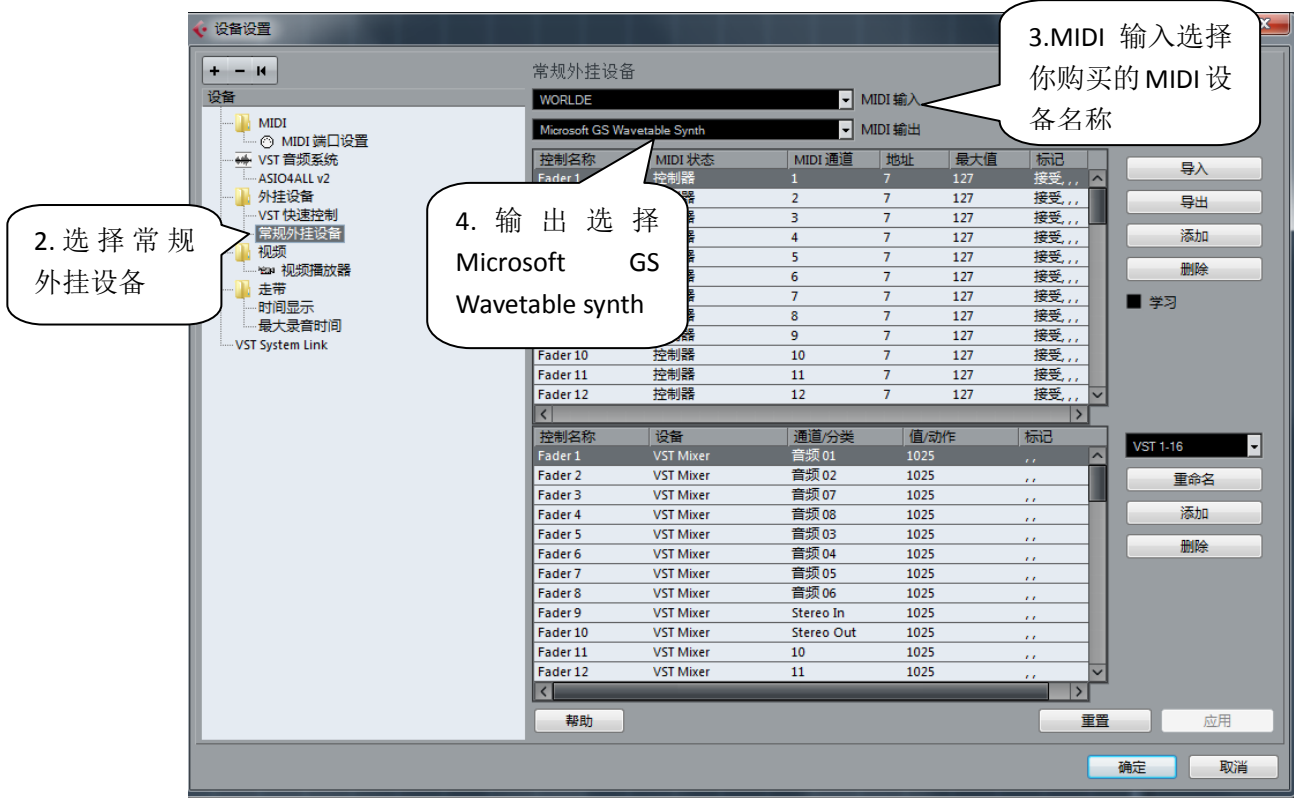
设备设置

+ − 

设备
MIDI
MIDI 端口设置
VST 音频系统
ASIO4ALL v2
外挂设备
VST 快速控制
常规外挂设备
视频
视频播放器
走带
时间显示
最大录音时间
VST System Link

2. 选择常规外挂设备

常规外挂设备
WORLDE
MIDI 输入
Microsoft GS Wavetable Synth
MIDI 输出

3.MIDI 输入选择你购买的 MIDI 设备名称

4. 输出选择 Microsoft GS Wavetable synth

| 控制名称 | MIDI 状态 | MIDI 通道 | 地址 | 最大值 | 标记 |
|---|---|---|---|---|---|
| Fader 1 | 控制器 | 1 | 7 | 127 | 接受, , , |
| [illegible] | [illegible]器 | 2 | 7 | 127 | 接受, , , |
| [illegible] | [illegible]器 | 3 | 7 | 127 | 接受, , , |
| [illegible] | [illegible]器 | 4 | 7 | 127 | 接受, , , |
| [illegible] | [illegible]器 | 5 | 7 | 127 | 接受, , , |
| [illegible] | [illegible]器 | 6 | 7 | 127 | 接受, , , |
| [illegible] | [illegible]器 | 7 | 7 | 127 | 接受, , , |
| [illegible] | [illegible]器 | 8 | 7 | 127 | 接受, , , |
| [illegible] | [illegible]器 | 9 | 7 | 127 | 接受, , , |
| Fader 10 | 控制器 | 10 | 7 | 127 | 接受, , , |
| Fader 11 | 控制器 | 11 | 7 | 127 | 接受, , , |
| Fader 12 | 控制器 | 12 | 7 | 127 | 接受, , , |

导入
导出
添加
删除
学习

| 控制名称 | 设备 | 通道/分类 | 值/动作 | 标记 |
|---|---|---|---|---|
| Fader 1 | VST Mixer | 音频 01 | 1025 | , , |
| Fader 2 | VST Mixer | 音频 02 | 1025 | , , |
| Fader 3 | VST Mixer | 音频 07 | 1025 | , , |
| Fader 4 | VST Mixer | 音频 08 | 1025 | , , |
| Fader 5 | VST Mixer | 音频 03 | 1025 | , , |
| Fader 6 | VST Mixer | 音频 04 | 1025 | , , |
| Fader 7 | VST Mixer | 音频 05 | 1025 | , , |
| Fader 8 | VST Mixer | 音频 06 | 1025 | , , |
| Fader 9 | VST Mixer | Stereo In | 1025 | , , |
| Fader 10 | VST Mixer | Stereo Out | 1025 | , , |
| Fader 11 | VST Mixer | 10 | 1025 | , , |
| Fader 12 | VST Mixer | 11 | 1025 | , , |

VST 1-16
重命名
添加
删除

帮助
重置
应用
确定
取消